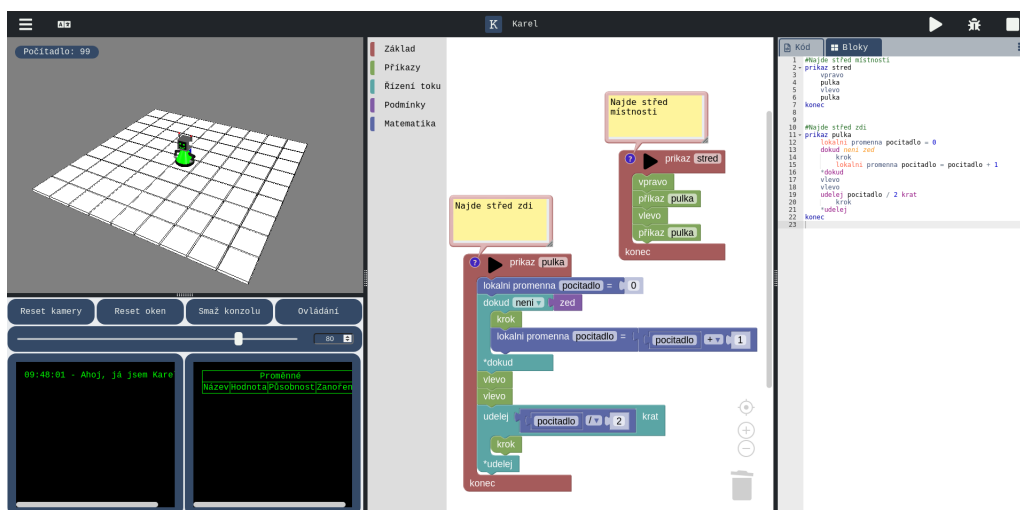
Karel

Počitadlo: 99

Reset kamery | Reset oken | Smaž konzolu | Ovládání

80

09:48:01 - Ahoj, já jsem Kare

Proměnné

| Název | Hodnota | Působnost | Zanořen |
|---|---|---|---|

Základ
Příkazy
Řízení toku
Podmínky
Matematika

Najde střed místnosti

příkaz střed
vpravo
příkaz pulka
vlevo
příkaz pulka
konec

Najde střed zdi

příkaz pulka
lokalni promenna pocitadlo = 0
dokud není zed
krok
lokalni promenna pocitadlo = pocitadlo + 1
*dokud
vlevo
vlevo
udelej pocitadlo / 2 krat
krok
*udelej
konec

Kód | Bloky

1 #Najde střed místnosti
2 prikaz stred
3 vpravo
4 pulka
5 vlevo
6 pulka
7 konec
8
9
10 #Najde střed zdi
11 prikaz pulka
12 lokalni promenna pocitadlo = 0
13 dokud neni zed
14 krok
15 lokalni promenna pocitadlo = pocitadlo + 1
16 *dokud
17 vlevo
18 vlevo
19 udelej pocitadlo / 2 krat
20 krok
21 *udelej
22 konec
23